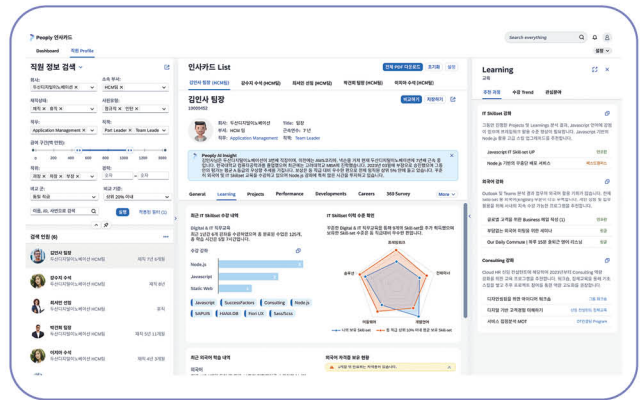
Peoply 인사카드

Dashboard 직원 Profile

Search everything

설정

직원 정보 검색

회사: 두산디지털이노베이션 ×
소속 부서: HCMS ×
재직상태: 재직 × 휴직 ×
사원유형: 정규직 × 인턴 ×
직무: Application Management ×
직책: Part Leader × Team Leader
이름, ID, 사번으로 검색
검색
검색 결과 (6)

김인사 팀장
두산디지털이노베이션 (HCMS)
강수지 수석
두산디지털이노베이션 (HCMS)
최서연 선임
두산디지털이노베이션 (HCMS)
박인화 팀장
두산디지털이노베이션 (HCMS)
이지아 수석
두산디지털이노베이션 (HCMS)

인사카드 List

김인사 팀장 (HCMS)
강수지 수석 (HCMS)
최서연 선임 (HCMS)
박인화 팀장 (HCMS)
이지아 수석 (HCMS)

김인사 팀장
23009452

회사: 두산디지털이노베이션
부서: HCM 팀
직무: Application Management
Title: 팀장
근속연수: 7년
직책: Team Leader

Peoply AI Insight

General Learning Projects Performance Developments Careers 360 Survey More

최근 IT Skillset 수강 내역
Node.js
Javascript
Static Web
Javascript SuccessFactors Consulting Node.js SAPUI5 HANA DB Fiori UX Salesforce

IT Skillset 이력 수준 현황

최근 외국어 학습 내역

외국어 자격증 보유 현황

Learning
추천 과정 수강 Trend 관심분야

IT Skillset 강좌
Javascript IT Skill-set UP
Node.js 기반의 무중단 서버 서비스

외국어 강좌
글로벌 고객을 위한 Business 화상 회의 (1)
영업팀 필수 비즈니스 영어
Our Daily Commute | 매주 영어 스피킹

Consulting 강좌
디지털 현장을 위한 애자일러 워크숍
디지털 시대 고객경험 이해하기
서비스 컴퍼니의 MOT